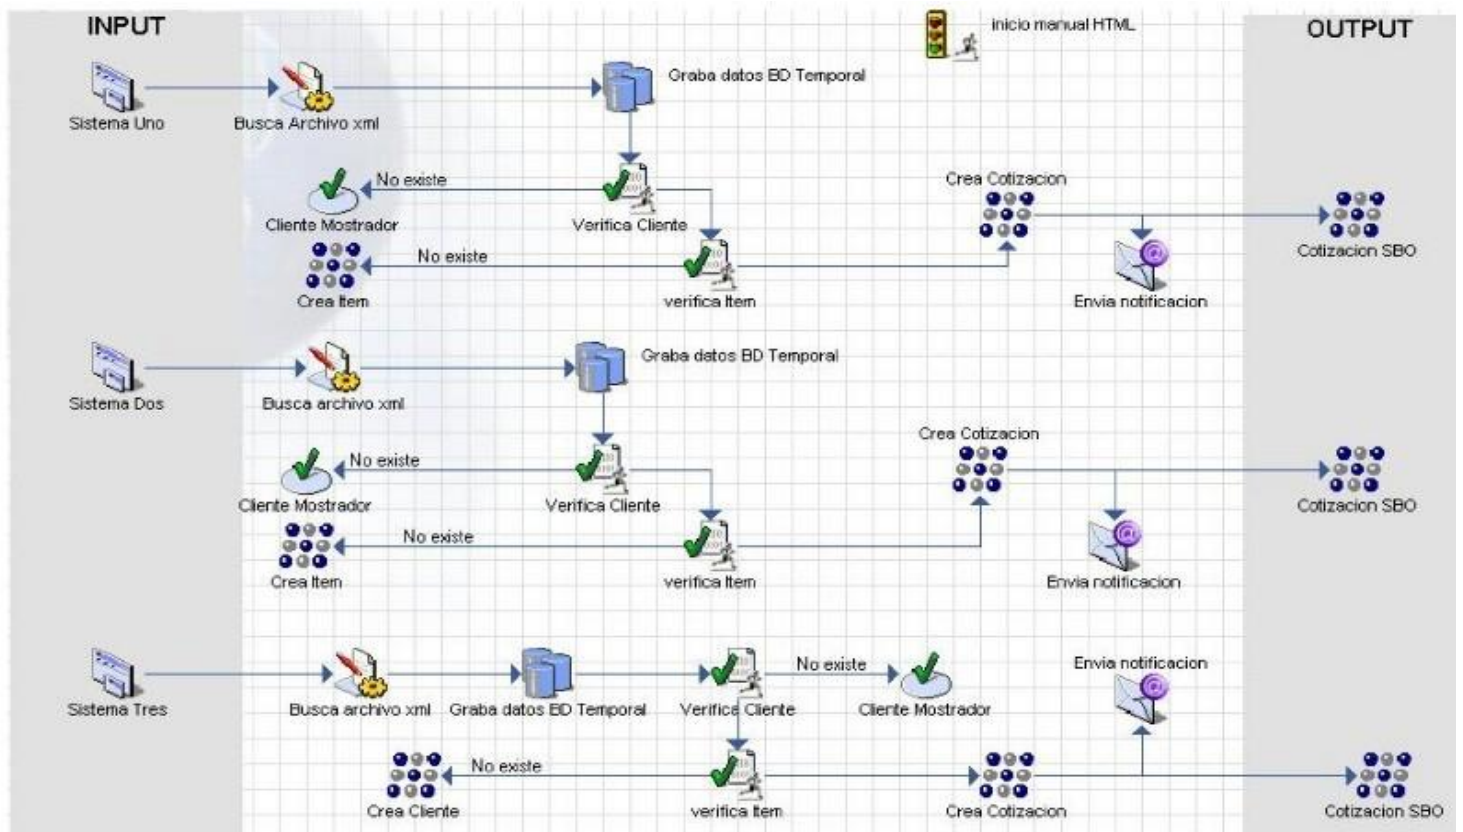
INPUT

inicio manual HTML

OUTPUT

Sistema Uno

Busca Archivo xml

Graba datos BD Temporal

No existe

Cliente Mostrador

Verifica Cliente

Crea Cotizacion

Cotizacion SBO

No existe

Crea Item

verifica Item

Envia notificacion

Sistema Dos

Busca archivo xml

Graba datos BD Temporal

No existe

Cliente Mostrador

Verifica Cliente

Crea Cotizacion

Cotizacion SBO

No existe

Crea Item

verifica Item

Envia notificacion

Sistema Tres

Busca archivo xml

Graba datos BD Temporal

Verifica Cliente

No existe

Cliente Mostrador

Envia notificacion

No existe

Crea Cliente

verifica Item

Crea Cotizacion

Cotizacion SBO